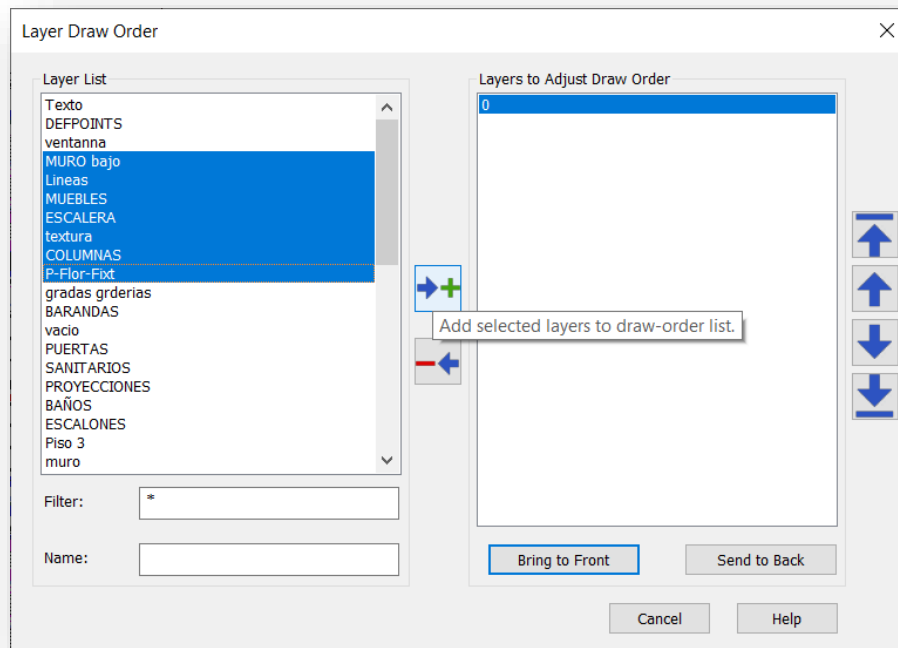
Layer Draw Order

Layer List

Texto
DEFPOINTS
ventanna
MURO bajo
Lineas
MUEBLES
ESCALERA
textura
COLUMNAS
P-Flor-Fixt
gradas grderias
BARANDAS
vacio
PUERTAS
SANITARIOS
PROYECCIONES
BAÑOS
ESCALONES
Piso 3
muro

Filter: *

Name:

Add selected layers to draw-order list.

Layers to Adjust Draw Order

0

Bring to Front

Send to Back

Cancel

Help